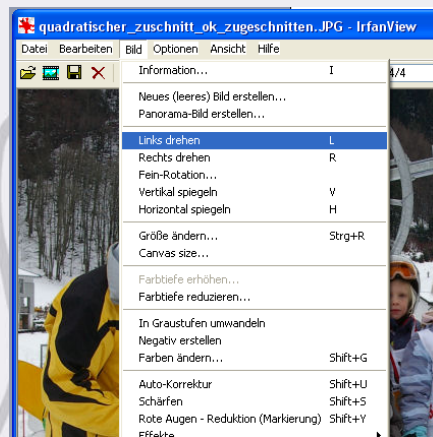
quadratischer_zuschnitt_ok_zugeschnitten.JPG - IrfanView

Datei Bearbeiten Bild Optionen Ansicht Hilfe

4/4

Information... I

Neues (leeres) Bild erstellen...
Panorama-Bild erstellen...

Links drehen L
Rechts drehen R
Fein-Rotation...
Vertikal spiegeln V
Horizontal spiegeln H

Größe ändern... Strg+R
Canvas size...

Farbtiefe erhöhen...
Farbtiefe reduzieren...

In Graustufen umwandeln
Negativ erstellen
Farben ändern... Shift+G

Auto-Korrektur Shift+U
Schärfen Shift+S
Rote Augen - Reduktion (Markierung) Shift+Y
Effekte